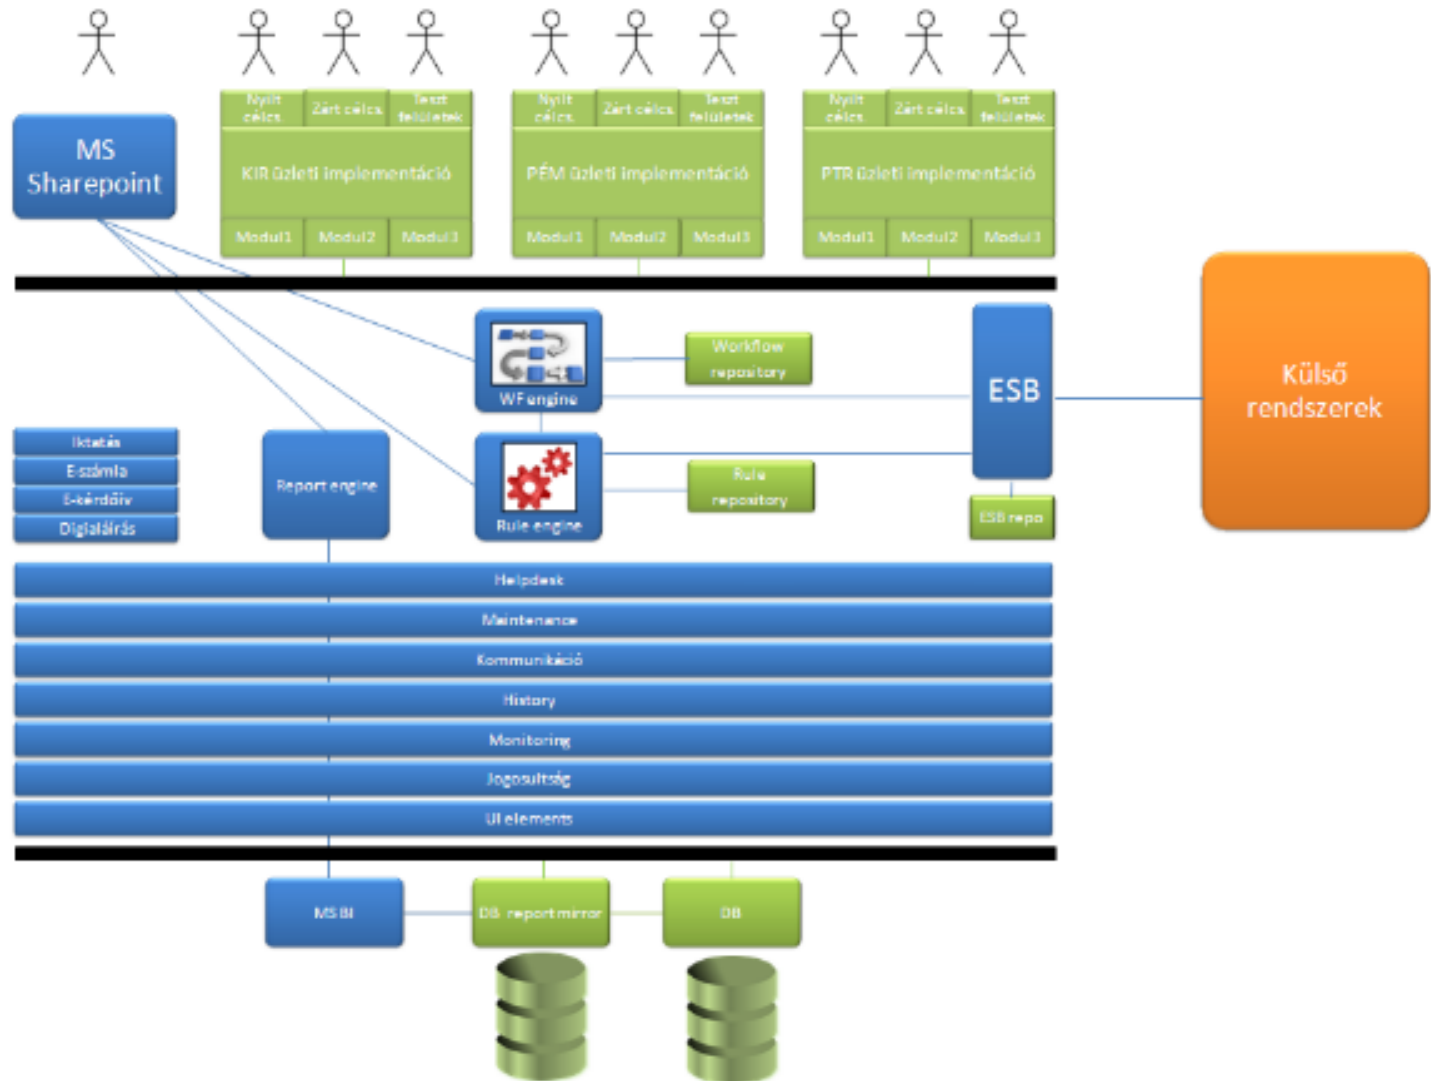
MS Sharepoint

Nyílt célcs. | Zárt célcs. | Teszt felületek
KIR üzleti implementáció
Modul1 | Modul2 | Modul3

Nyílt célcs. | Zárt célcs. | Teszt felületek
PÉM üzleti implementáció
Modul1 | Modul2 | Modul3

Nyílt célcs. | Zárt célcs. | Teszt felületek
PTR üzleti implementáció
Modul1 | Modul2 | Modul3

WF engine
Workflow repository
ESB
Külső rendszerek

Iktatás
E-számla
E-kérdőív
Digitaláírás

Report engine
Rule engine
Rule repository
ESB repo

Helpdesk
Maintenance
Kommunikáció
History
Monitoring
Jogosultság
UI elements

MS BI
DB report mirror
DB